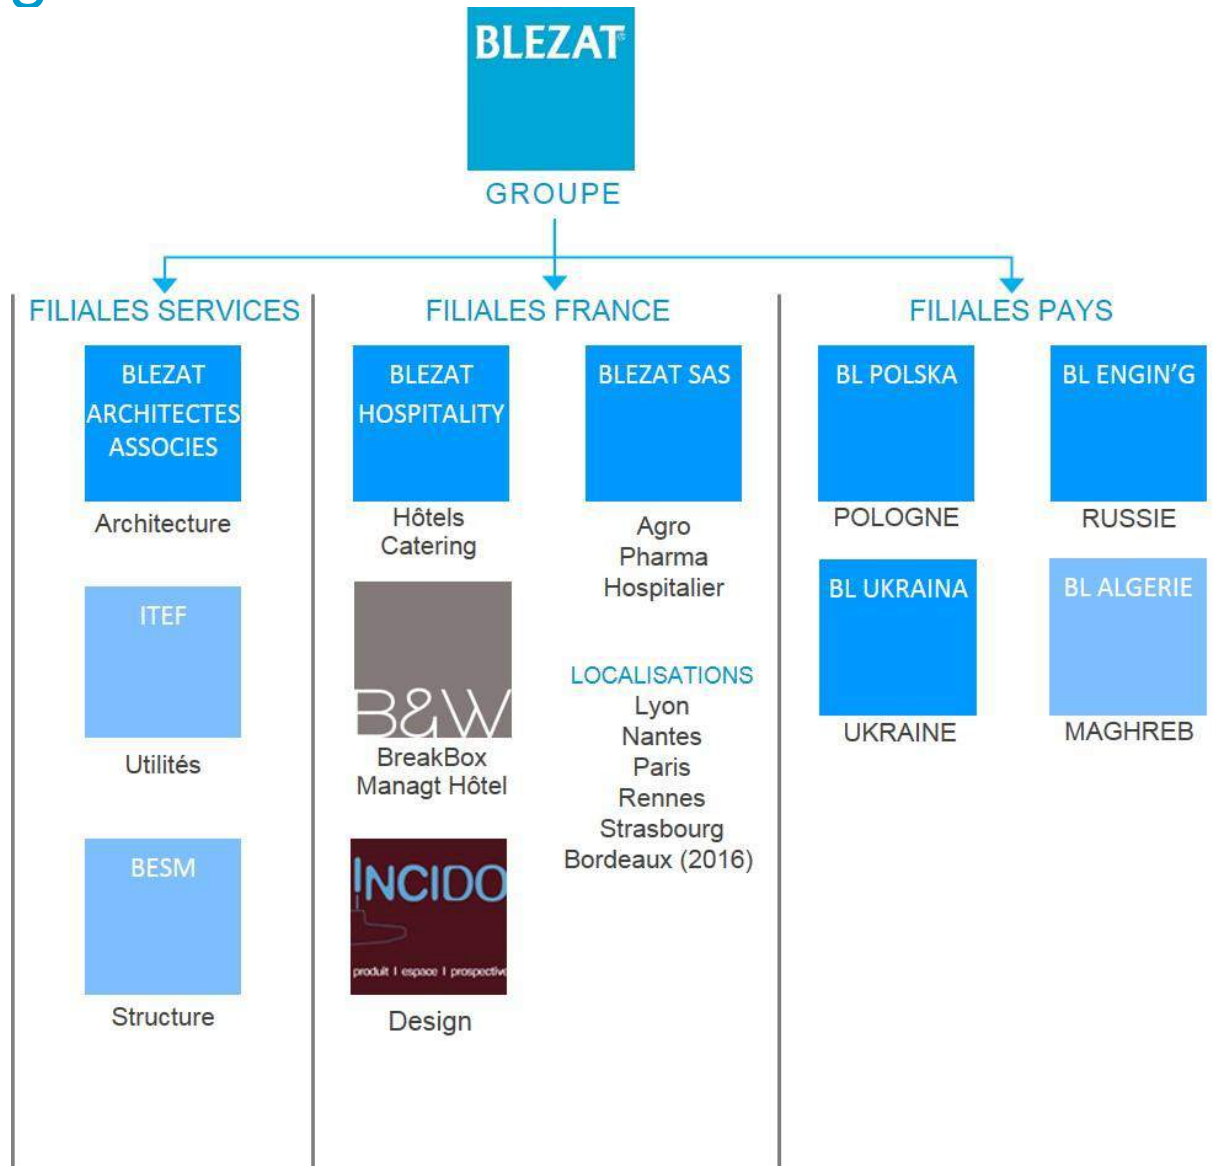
BLEZAT

GROUPE

FILIALES SERVICES

BLEZAT ARCHITECTES ASSOCIES

Architecture

ITEF

Utilités

BESM

Structure

FILIALES FRANCE

BLEZAT HOSPITALITY

Hôtels
Catering

B&W

BreakBox
Managt Hôtel

INCIDO

produit I espace I prospective

Design

BLEZAT SAS

Agro
Pharma
Hospitalier

LOCALISATIONS
Lyon
Nantes
Paris
Rennes
Strasbourg
Bordeaux (2016)

FILIALES PAYS

BL POLSKA

POLOGNE

BL ENGIN'G

RUSSIE

BL UKRAINA

UKRAINE

BL ALGERIE

MAGHREB